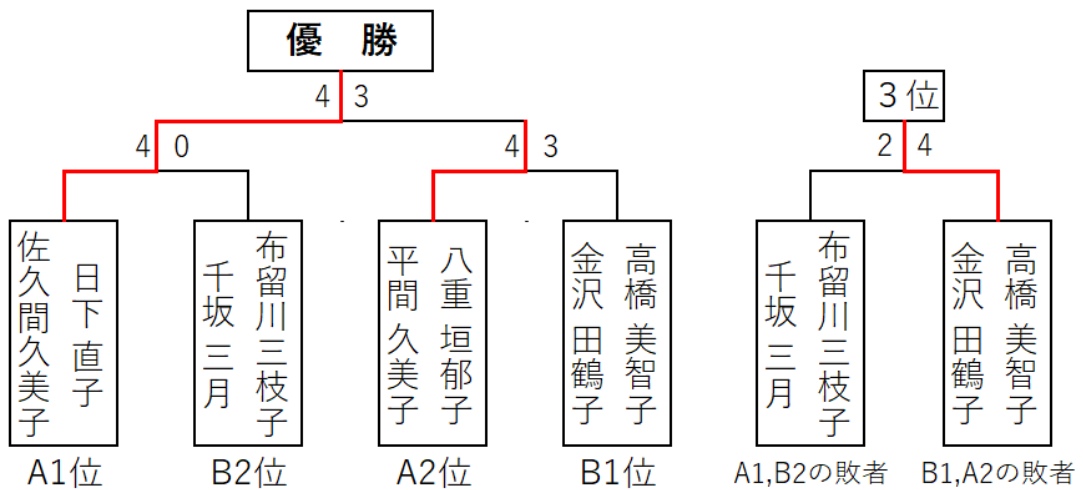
優　勝

4 3

4 0

4 3

日下 直子
佐久間久美子

布留川三枝子
千坂 三月

八重垣郁子
平間 久美子

高橋 美智子
金沢 田鶴子

A1位

B2位

A2位

B1位

3位

2 4

布留川三枝子
千坂 三月

高橋 美智子
金沢 田鶴子

A1,B2の敗者

B1,A2の敗者